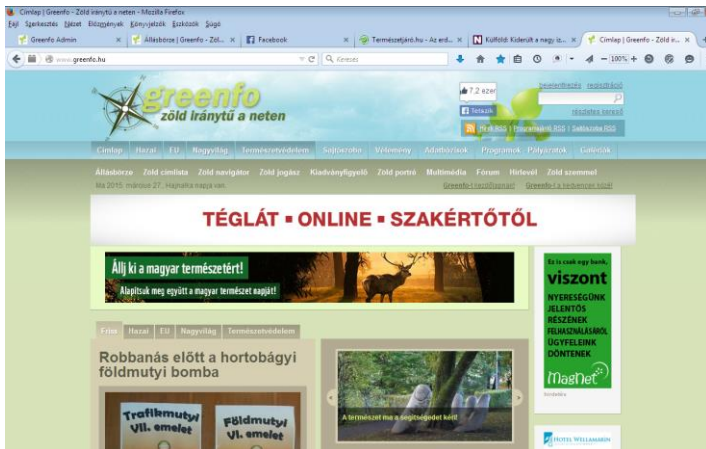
Címlap | Greenfo - Zöld iránytű a neten - Mozilla Firefox
Fájl Szerkesztés Nézet Előzmények Könyvjelzők Eszközök Súgó
Greenfo Admin × Állásbörze | Greenfo - Zöl... × Facebook × Természetjáró.hu - Az erd... × Külföld: Kiderült a nagy is... × Címlap | Greenfo - Zöld ir... × +
www.greenfo.hu
Keresés
100%

greenfo
zöld iránytű a neten
7,2 ezer
Tetszik
bejelentkezés regisztráció
részletes kereső
Hírek RSS | Programok RSS | Sajtószoba RSS

Címlap Hazai EU Nagyvilág Természetvédelem Sajtószoba Vélemény Adatbázisok Programok, Pályázatok Galériák
Állásbörze Zöld címlista Zöld navigátor Zöld jogász Kiadványfigyelő Zöld portré Multimédia Fórum Hírlevél Zöld szemmel
Ma 2015. március 27., Hajnalka napja van.
Greenfo-t nyitóoldalnak! Greenfo-t a kedvencek közé!

TÉGLÁT ▪ ONLINE ▪ SZAKÉRTŐTŐL

Állj ki a magyar természetért!
Alapítsuk meg együtt a magyar természet napját!

Ez is csak egy bank,
viszont
NYERESÉGÜNK JELENTŐS RÉSZÉNEK FELHASZNÁLÁSÁRÓL ÜGYFELEINK DÖNTENEK
MagNet
hirdetés

Friss Hazai EU Nagyvilág Természetvédelem
Robbanás előtt a hortobágyi földmutyi bomba
Trafikmutyi VI. emelet
Földmutyi VI. emelet
A természet ma a segítségedet kéri!
HOTEL WELLAMARIN